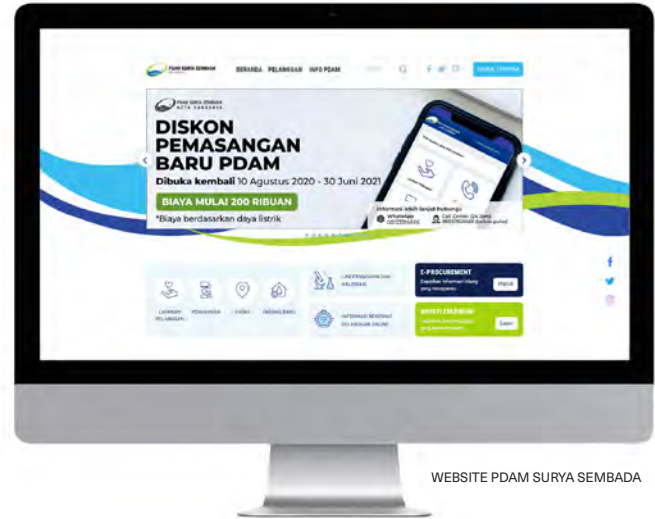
PDAM SURYA SEMBADA

BERANDA PELANGGAN INFO PDAM

DISKON PEMASANGAN BARU PDAM

Dibuka kembali 10 Agustus 2020 - 30 Juni 2021

BIAYA MULAI 200 RIBUAN

*Biaya berdasarkan daya listrik

Informasi lebih lanjut hubungi:

WhatsApp

Call Center

LAYANAN PELANGGAN

PEMBAYARAN

LOKASI

PASANG BARU

E-PROCUREMENT

MASUK

LAPOR

WEBSITE PDAM SURYA SEMBADA